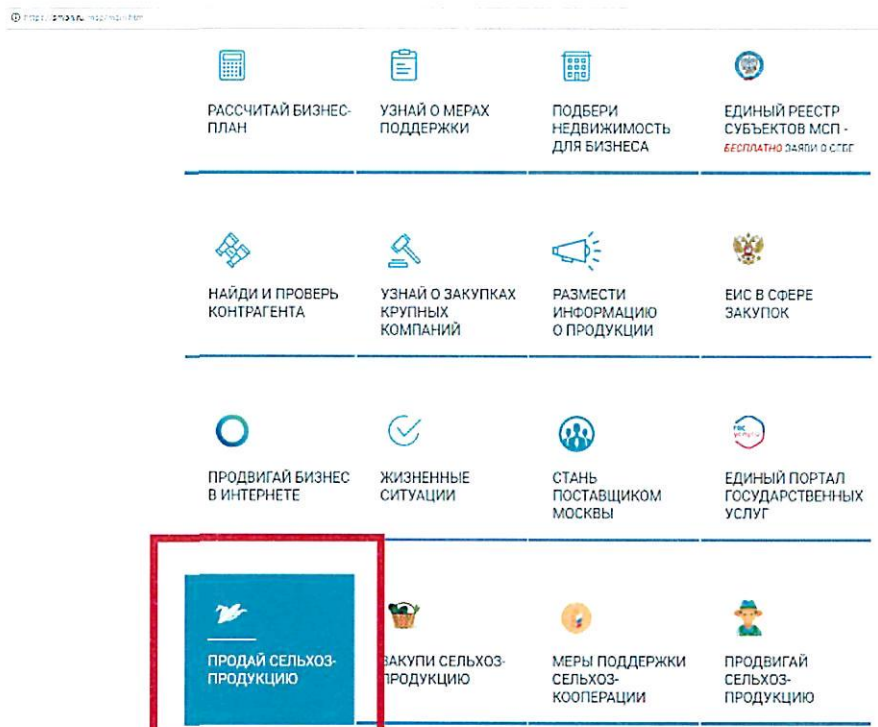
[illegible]

РАССЧИТАЙ БИЗНЕС-ПЛАН

УЗНАЙ О МЕРАХ ПОДДЕРЖКИ

ПОДБЕРИ НЕДВИЖИМОСТЬ ДЛЯ БИЗНЕСА

ЕДИНЫЙ РЕЕСТР СУБЪЕКТОВ МСП - БЕСПЛАТНО ЗАЯВИ О СЕБЕ

НАЙДИ И ПРОВЕРЬ КОНТРАГЕНТА

УЗНАЙ О ЗАКУПКАХ КРУПНЫХ КОМПАНИЙ

РАЗМЕСТИ ИНФОРМАЦИЮ О ПРОДУКЦИИ

ЕИС В СФЕРЕ ЗАКУПОК

ПРОДВИГАЙ БИЗНЕС В ИНТЕРНЕТЕ

ЖИЗНЕННЫЕ СИТУАЦИИ

СТАНЬ ПОСТАВЩИКОМ МОСКВЫ

ЕДИНЫЙ ПОРТАЛ ГОСУДАРСТВЕННЫХ УСЛУГ

ПРОДАЙ СЕЛЬХОЗ-ПРОДУКЦИЮ

ЗАКУПИ СЕЛЬХОЗ-ПРОДУКЦИЮ

МЕРЫ ПОДДЕРЖКИ СЕЛЬХОЗ-КООПЕРАЦИИ

ПРОДВИГАЙ СЕЛЬХОЗ-ПРОДУКЦИЮ